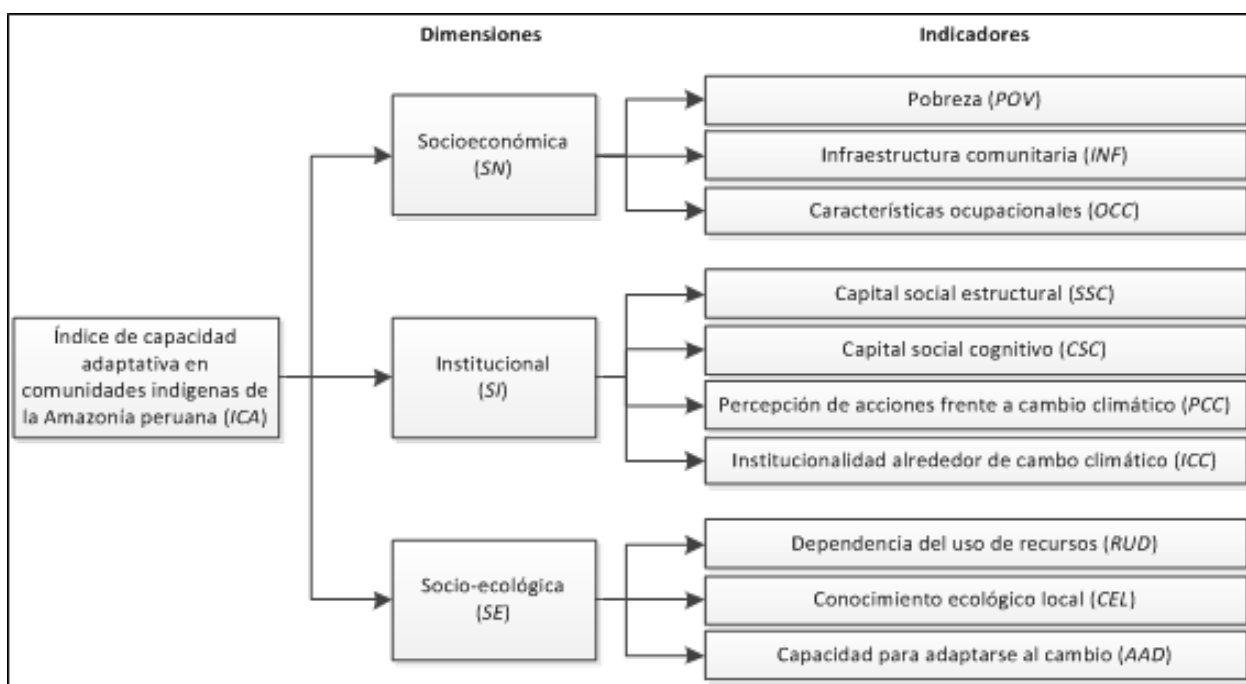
Dimensiones

Indicadores

Índice de capacidad adaptativa en comunidades indigenas de la Amazonia peruana (*ICA*)

Socioeconómica (*SN*)

Pobreza (*POV*)

Infraestructura comunitaria (*INF*)

Características ocupacionales (*OCC*)

Institucional (*SI*)

Capital social estructural (*SSC*)

Capital social cognitivo (*CSC*)

Percepción de acciones frente a cambio climático (*PCC*)

Institucionalidad alrededor de cambo climático (*ICC*)

Socio-ecológica (*SE*)

Dependencia del uso de recursos (*RUD*)

Conocimiento ecológico local (*CEL*)

Capacidad para adaptarse al cambio (*AAD*)